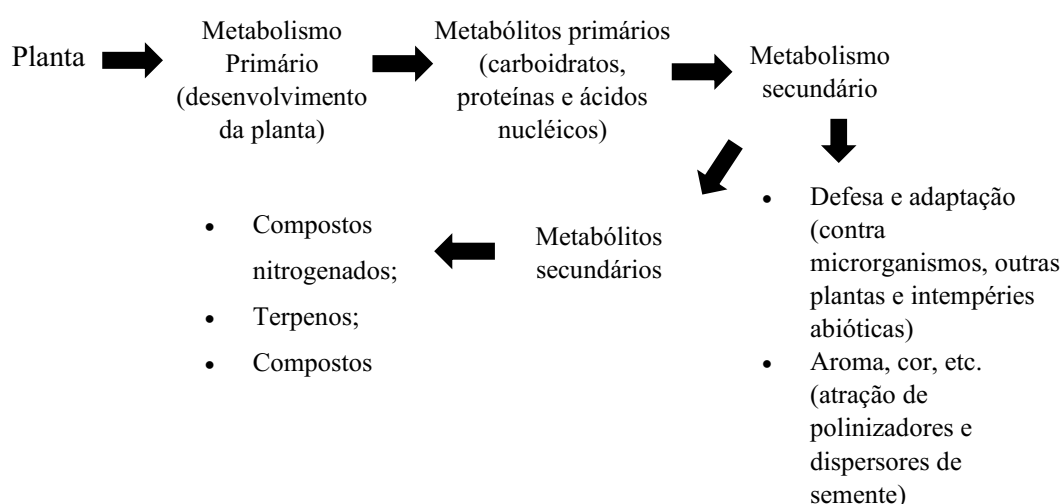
Planta

Metabolismo Primário (desenvolvimento da planta)

Metabólitos primários (carboidratos, proteínas e ácidos nucléicos)

Metabolismo secundário

- Defesa e adaptação (contra microrganismos, outras plantas e intempéries abióticas)
- Aroma, cor, etc. (atração de polinizadores e dispersores de semente)

Metabólitos secundários

- Compostos nitrogenados;
- Terpenos;
- Compostos